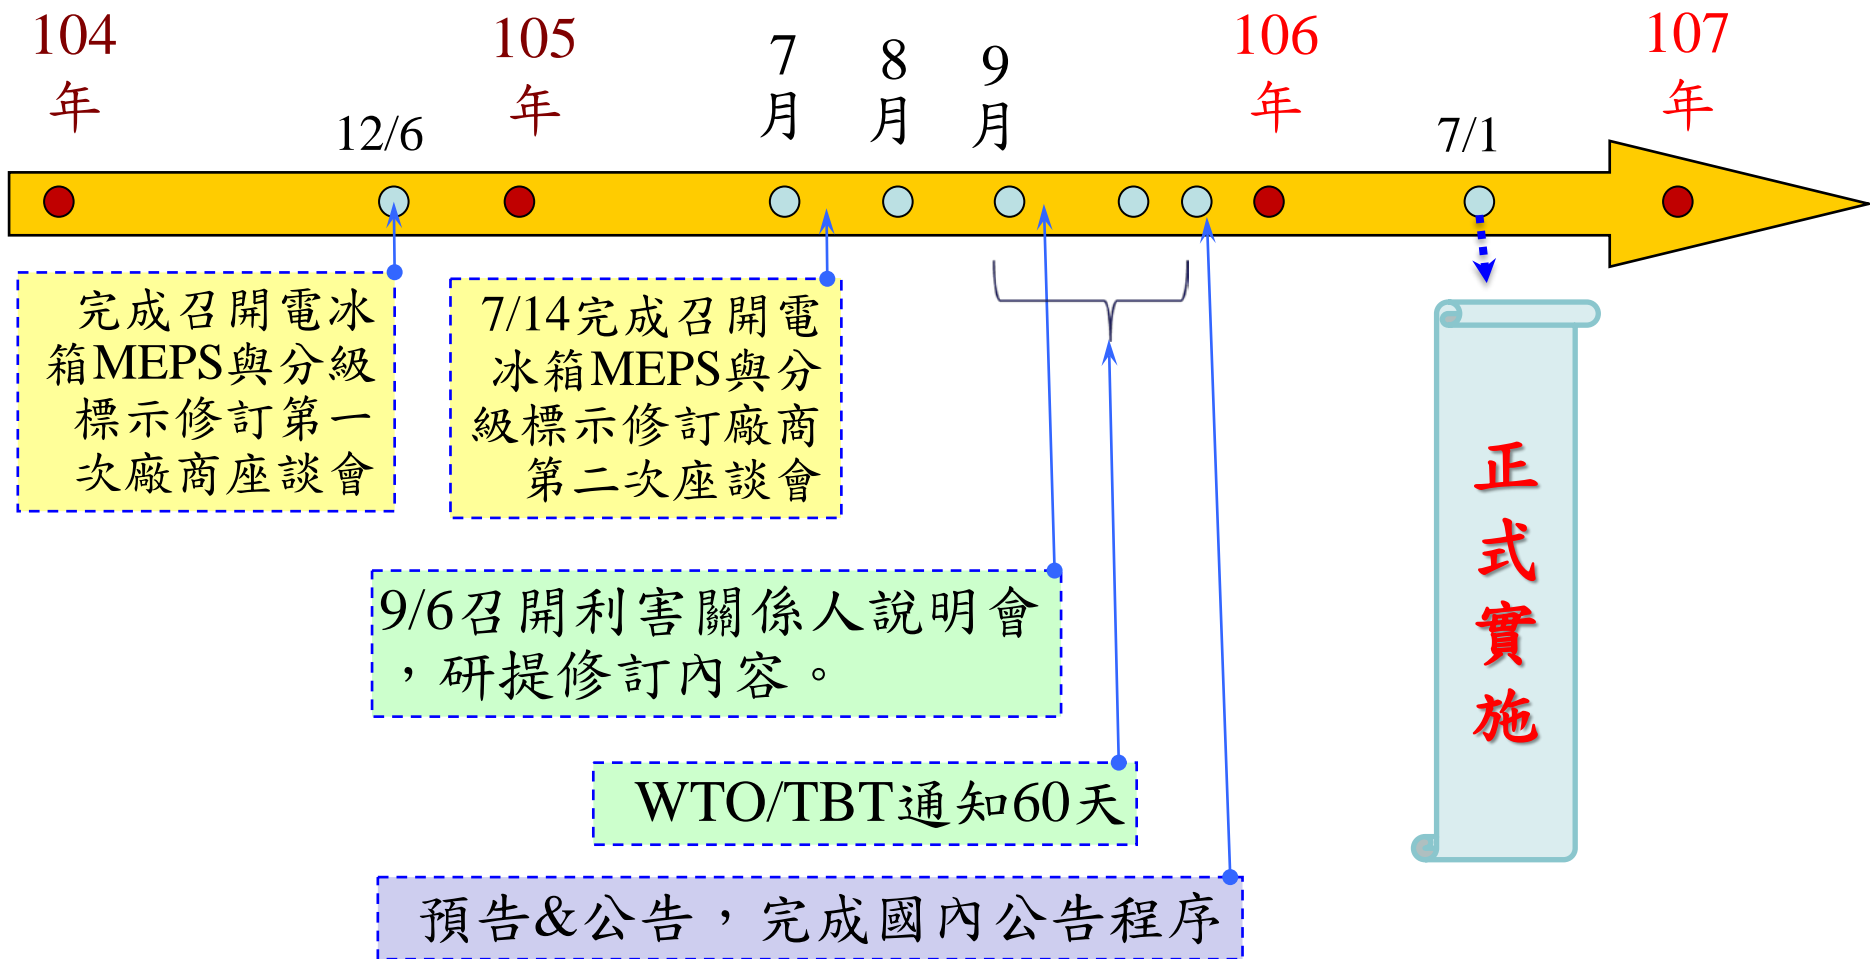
104年

12/6

105年

7月

8月

9月

106年

7/1

107年

完成召開電冰箱MEPS與分級標示修訂第一次廠商座談會

7/14完成召開電冰箱MEPS與分級標示修訂廠商第二次座談會

正式實施

9/6召開利害關係人說明會，研提修訂內容。

WTO/TBT通知60天

預告&公告，完成國內公告程序